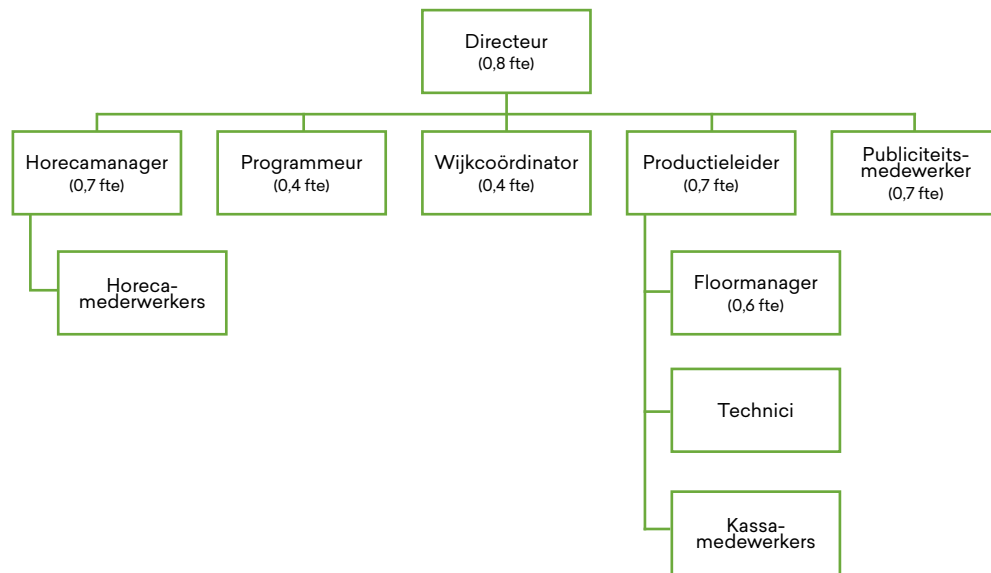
Directeur
(0,8 fte)

Horecamanager
(0,7 fte)

Programmeur
(0,4 fte)

Wijkcoördinator
(0,4 fte)

Productieleider
(0,7 fte)

Publiciteits-medewerker
(0,7 fte)

Horeca-mederwerkers

Floormanager
(0,6 fte)

Technici

Kassa-medewerkers